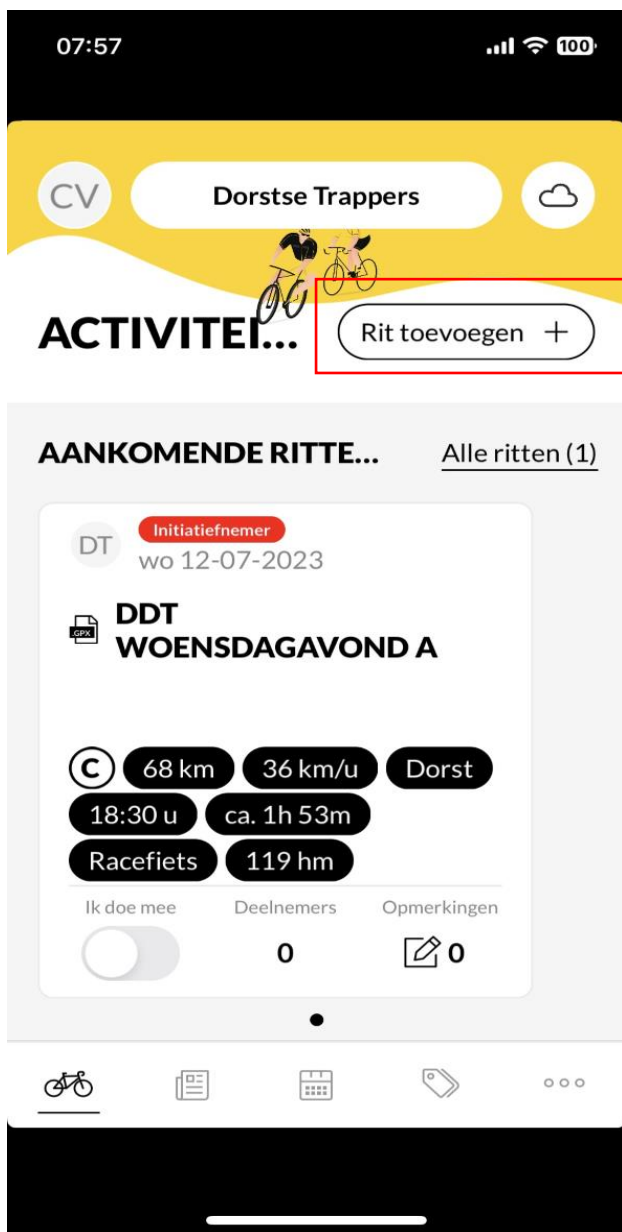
07:57

100

CV

Dorstse Trappers

ACTIVITEI...

Rit toevoegen +

AANKOMENDE RITTE...

Alle ritten (1)

DT

Initiatiefnemer

wo 12-07-2023

GPX

DDT WOENSDAGAVOND A

C

68 km

36 km/u

Dorst

18:30 u

ca. 1h 53m

Racefiets

119 hm

Ik doe mee

Deelnemers

0

Opmerkingen

0